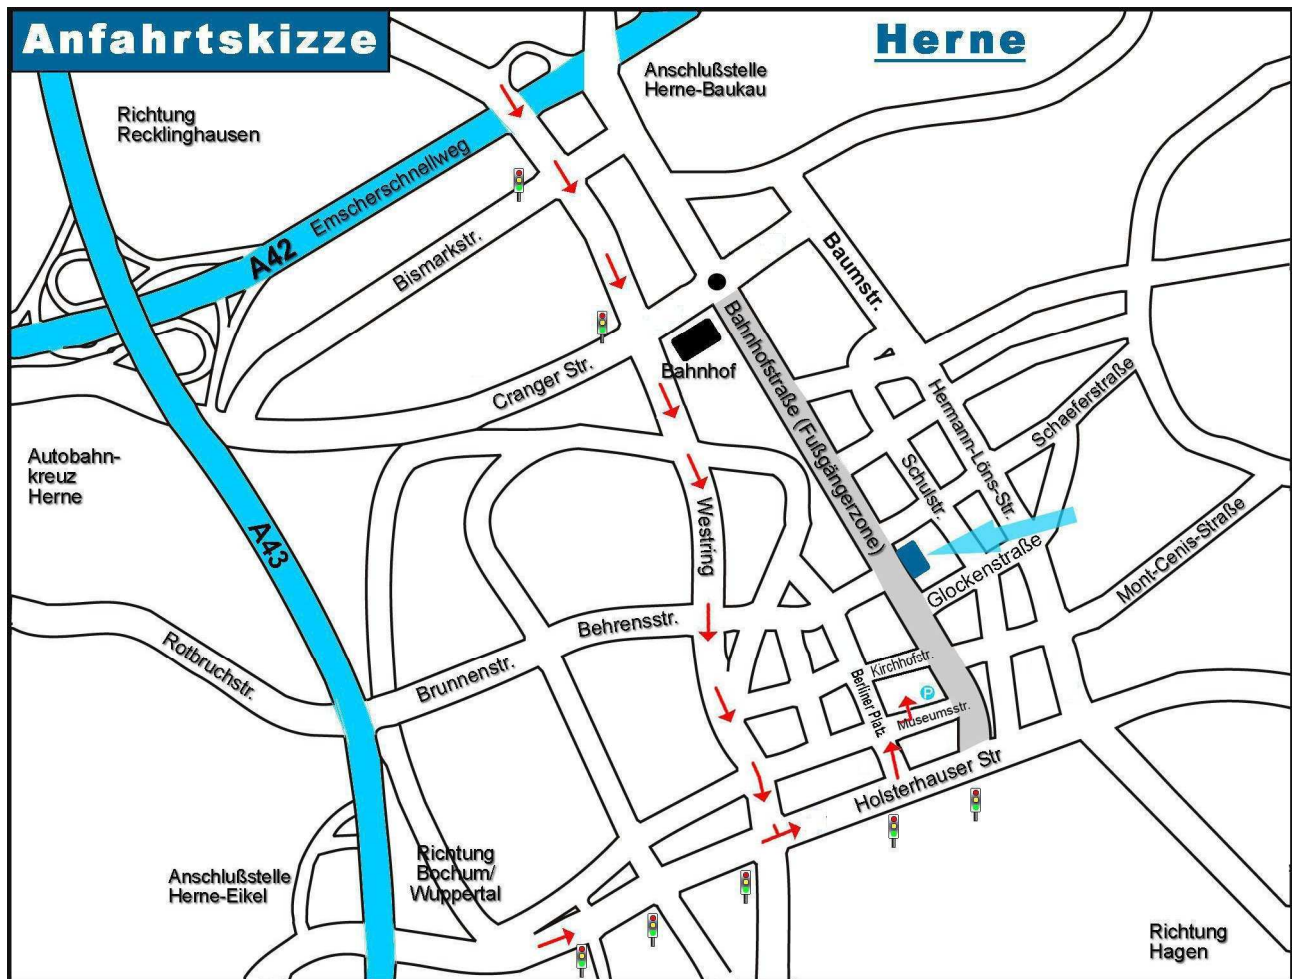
Anfahrtskizze

Herne

Anschlußstelle Herne-Baukau

Richtung Recklinghausen

Emscherschnellweg

A42

Bismarkstr.

Baumstr.

Bahnhof

Bahnhofstraße (Fußgängerzone)

Cranger Str.

Hermann-Löns-Str.

Schaeferstraße

Schulstr.

Autobahnkreuz Herne

Westring

A43

Glockenstraße

Mont-Cenis-Straße

Behrensstr.

Rotbruchstr.

Kirchhofstr.

Berliner Platz

P

Museumsstr.

Brunnenstr.

Holsterhauser Str

Anschlußstelle Herne-Eikel

Richtung Bochum/ Wuppertal

Richtung Hagen